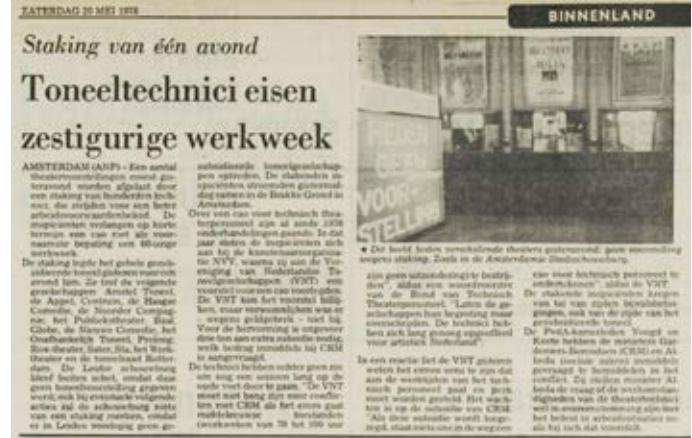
ZATERDAG 20 MEI 1978

BINNENLAND

Staking van één avond

Toneeltechnici eisen zestigurige werkweek

AMSTERDAM (ANP) - Een aantal theatervoorstellingen moest gisteravond worden afgelast door een staking van honderden technici, die streden voor een betere arbeidsvoorwaardenbeleid. De inspicienten verlangen op korte termijn een eind aan de voornaamste bepaling van 60-urige werkweek.

De staking legde het gehele gesubsidieerde toneel gisteren voor een avond lam. Ze trof de volgende gezelschappen: Arnold Toneel, de Appel, Centrum, de Haagse Comedie, de Noorder Compagnie, het Publiekstheater, Baal, Globe, de Nieuwe Comedie, het Onafhankelijk Toneel, Proloog, Rose theater, Sater, Stuk, het Werktheater en de toneelraad Rotterdam. De Leidse schouwburg bleef buiten schot, omdat daar geen toneelvoorstelling gegeven werd; ook bij eventuele volgende acties zal de schouwburg zoals een ooit staking meedoen, omdat er in Leiden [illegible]

gesubsidieerde toneelgezelschappen optreden. De stakenden inspicienten stromden gisteravond samen in de Brakke Grond in Amsterdam.

Over van cao voor technisch theaterpersoneel zijn al sinds 1976 onderhandelingen gaande. In dat jaar sloten de inspicienten zich aan bij de kunstenaarsorganisatie NVT, waarna zij aan de Vereniging van Nederlandse Toneelgezelschappen (VNT) een voorstel voorlegden. De VNT kon het voorstel billijken, maar verwees het als — wegens geldgebrek — niet bij. Voor de herinnering is ongeveer drie ton aan extra subsidie nodig, welk bedrag inmiddels bij CRM is aangevraagd.

De technici hebben echter geen zin om nog een tijd op de vorige voet door te gaan. "De VNT moet niet bang zijn een conflict met CRM als het erom gaat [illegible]

• Dit beeld boden verschillende theaters gisteravond: geen voorstelling wegens staking. Zoals in de Amsterdamse Stadsschouwburg.

HEDEN GEEN VOORSTELLING

zijn geen uitzondering) te bestrijden", aldus een woordvoerder van de Bond van Technisch Theaterpersoneel. "Laten de gezelschappen hun begroting maar overschrijden. De technici hebben zich lang genoeg opgeofferd voor artistiek Nederland".

In een reactie liet de VNT gisteren weten het eens te zijn dat aan de werktijden van het technisch personeel iets moet worden gedaan. Het wachten is op de subsidie van CRM. "Als deze subsidie wordt toegezegd, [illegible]

van voor technisch personeel te verbeteren", aldus de VNT.

De stakende inspicienten kregen van het van zijden bevoldingsgingen, ook van de zijde van het produktioneel toneel.

De Publiekstheater Voogd en Korte hebben de ministers Gardeniers-Berendsen (CRM) en Albeda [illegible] inmiddels gevraagd te bemiddelen in het conflict. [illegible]